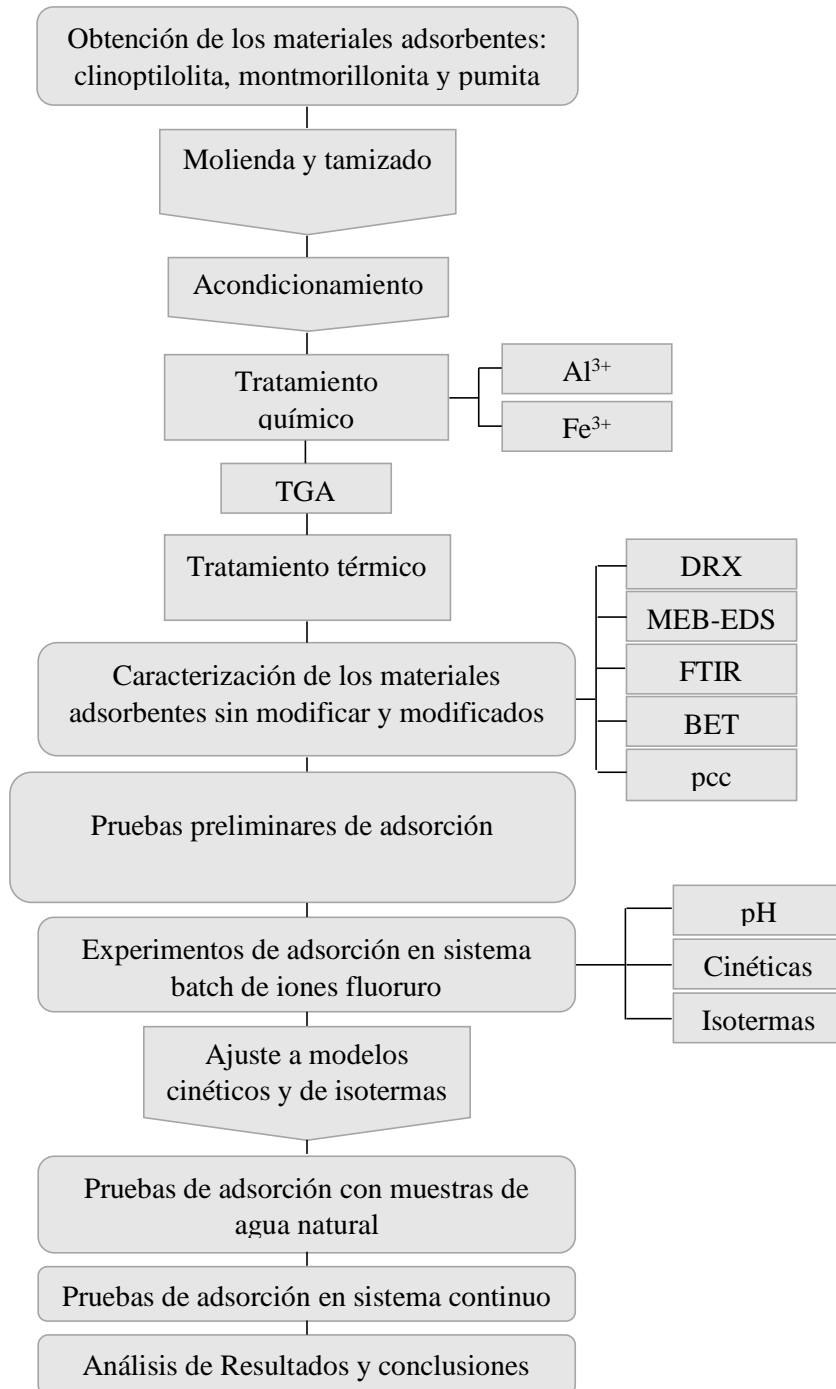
Obtención de los materiales adsorbentes: clinoptilolita, montmorillonita y pumita

Molienda y tamizado

Acondicionamiento

Tratamiento químico

$Al^{3+}$

$Fe^{3+}$

TGA

Tratamiento térmico

Caracterización de los materiales adsorbentes sin modificar y modificados

DRX

MEB-EDS

FTIR

BET

pcc

Pruebas preliminares de adsorción

Experimentos de adsorción en sistema batch de iones fluoruro

pH

Cinéticas

Isotermas

Ajuste a modelos cinéticos y de isotermas

Pruebas de adsorción con muestras de agua natural

Pruebas de adsorción en sistema continuo

Análisis de Resultados y conclusiones